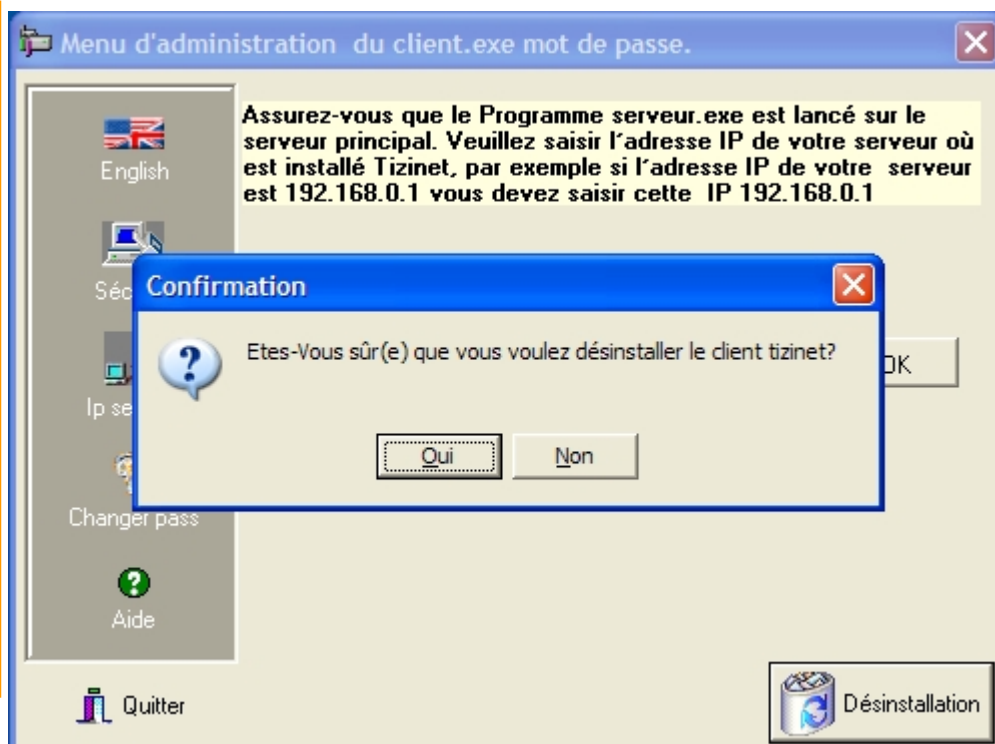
Menu d'administration du client.exe mot de passe.

English

Séc

Ip se

Changer pass

Aide

Quitter

Assurez-vous que le Programme serveur.exe est lancé sur le serveur principal. Veuillez saisir l'adresse IP de votre serveur où est installé Tizinet, par exemple si l'adresse IP de votre serveur est 192.168.0.1 vous devez saisir cette IP 192.168.0.1

OK

Confirmation

Etes-Vous sûr(e) que vous voulez désinstaller le client tizinet?

Oui

Non

Désinstallation